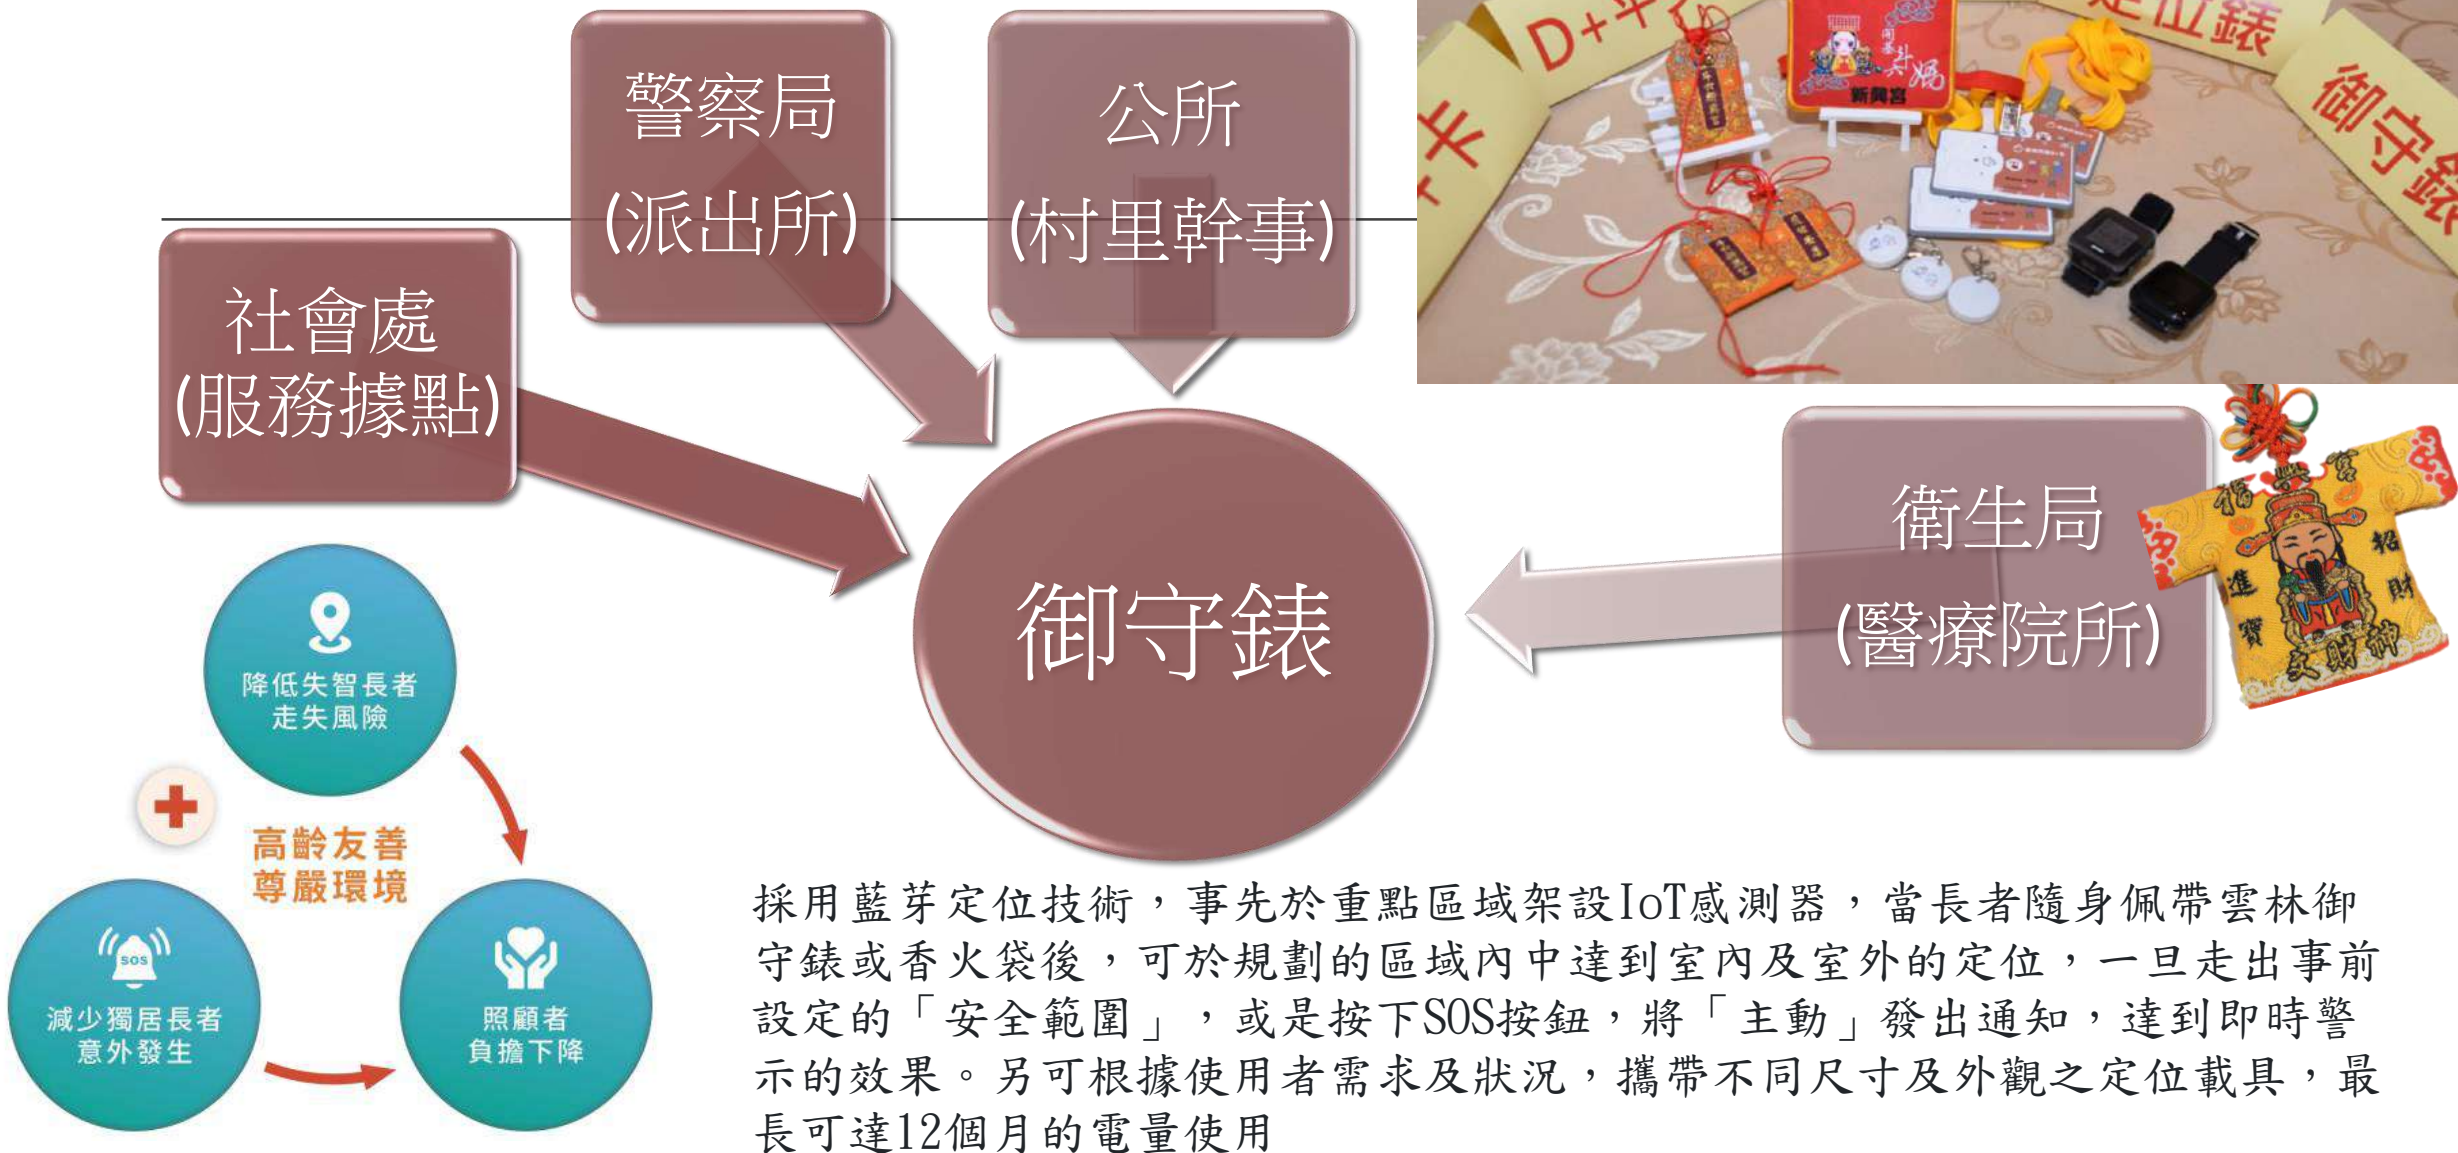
警察局
(派出所)

公所
(村里幹事)

社會處
(服務據點)

御守錶

衛生局
(醫療院所)

D+

定位錶

御守錶

新興宮

招財進寶 文財神

降低失智長者走失風險

高齡友善尊嚴環境

減少獨居長者意外發生

照顧者負擔下降

SOS

採用藍芽定位技術，事先於重點區域架設IoT感測器，當長者隨身佩帶雲林御守錶或香火袋後，可於規劃的區域內中達到室內及室外的定位，一旦走出事前設定的「安全範圍」，或是按下SOS按鈕，將「主動」發出通知，達到即時警示的效果。另可根據使用者需求及狀況，攜帶不同尺寸及外觀之定位載具，最長可達12個月的電量使用